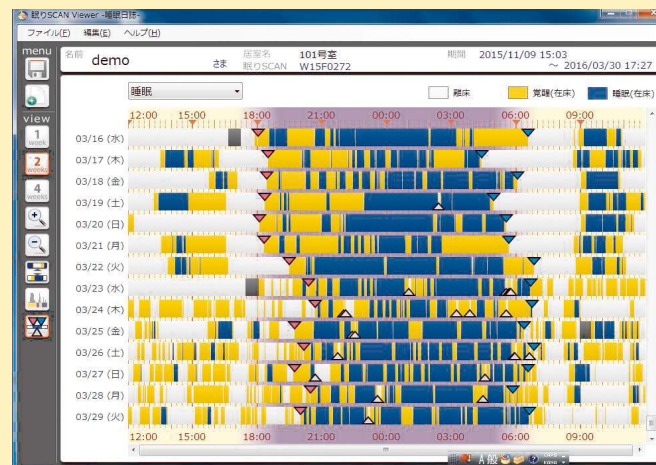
眠りSCAN Viewer - 睡眠日誌 -
ファイル(F) 編集(E) ヘルプ(H)
menu
view
1 week
2 weeks
4 weeks
名前 demo さま
居室名 101号室
眠りSCAN W15F0272
期間 2015/11/09 15:03 ~ 2016/03/30 17:27
睡眠
離床
覚醒(在床)
睡眠(在床)
12:00 15:00 18:00 21:00 00:00 03:00 06:00 09:00
03/16 (水)
03/17 (木)
03/18 (金)
03/19 (土)
03/20 (日)
03/21 (月)
03/22 (火)
03/23 (水)
03/24 (木)
03/25 (金)
03/26 (土)
03/27 (日)
03/28 (月)
03/29 (火)
12:00 15:00 18:00 21:00 00:00 03:00 06:00 09:00
A 般